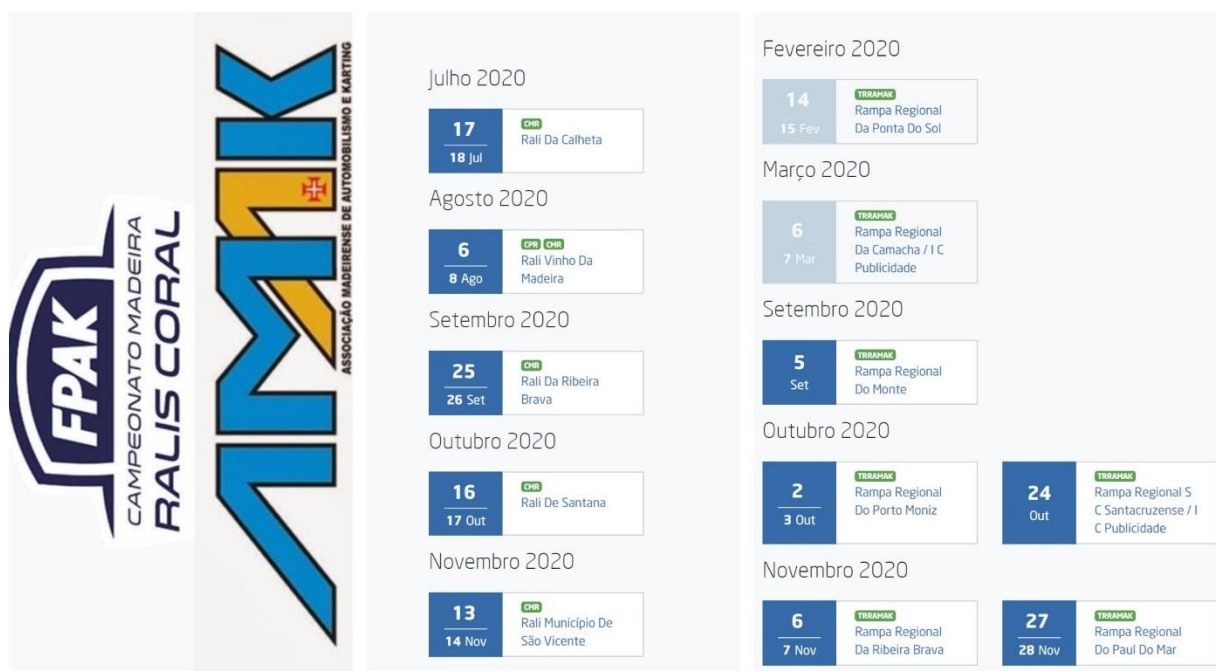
FPAK
CAMPEONATO MADEIRA
RALIS CORAL

AMAK
ASSOCIAÇÃO MADEIRENSE DE AUTOMOBILISMO E KARTING

Julho 2020

17
18 Jul
CMR
Rali Da Calheta

Agosto 2020

6
8 Ago
CPR CMR
Rali Vinho Da Madeira

Setembro 2020

25
26 Set
CMR
Rali Da Ribeira Brava

Outubro 2020

16
17 Out
CMR
Rali De Santana

Novembro 2020

13
14 Nov
CMR
Rali Município De São Vicente

Fevereiro 2020

14
15 Fev
TRRAMAK
Rampa Regional Da Ponta Do Sol

Março 2020

6
7 Mar
TRRAMAK
Rampa Regional Da Camacha / I C Publicidade

Setembro 2020

5
Set
TRRAMAK
Rampa Regional Do Monte

Outubro 2020

2
3 Out
TRRAMAK
Rampa Regional Do Porto Moniz

24
Out
TRRAMAK
Rampa Regional S C Santacruzense / I C Publicidade

Novembro 2020

6
7 Nov
TRRAMAK
Rampa Regional Da Ribeira Brava

27
28 Nov
TRRAMAK
Rampa Regional Do Paul Do Mar